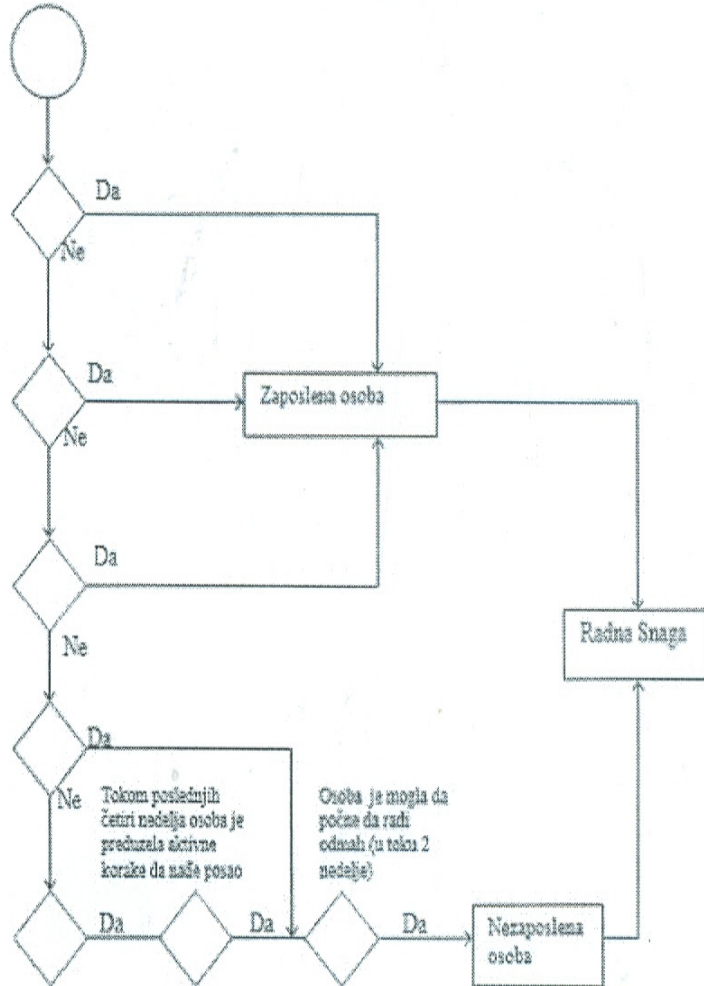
Da

Ne

Da

Zaposlena osoba

Ne

Da

Ne

Radna Snaga

Da

Ne

Tokom poslednjih četiri nedelja osoba je preduzela aktivne korake da nađe posao

Osoba je mogla da počne da radi odmah (u toku 2 nedelje)

Da

Da

Da

Nezaposlena osoba